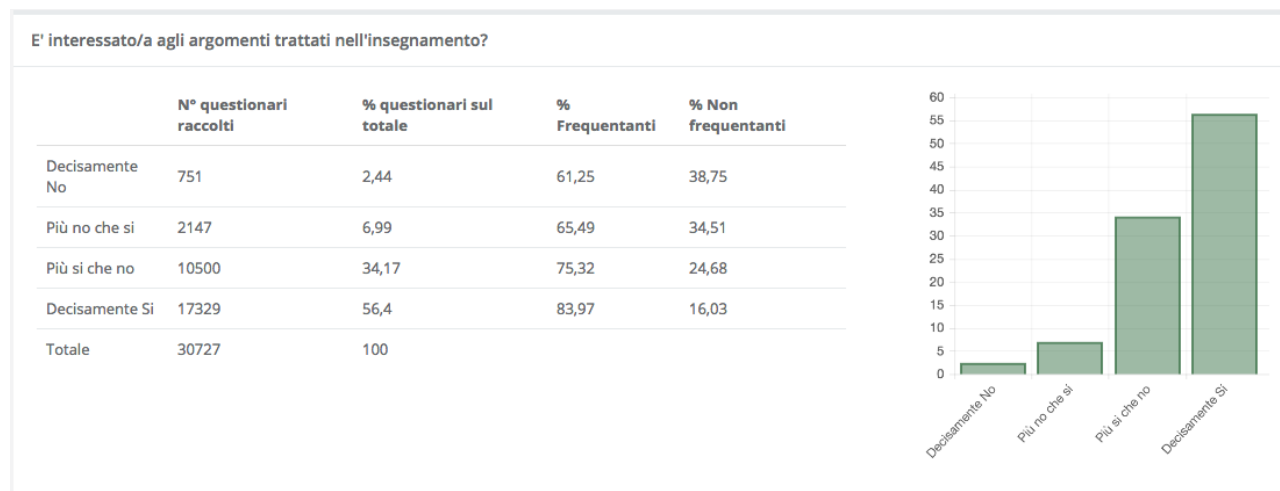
E' interessato/a agli argomenti trattati nell'insegnamento?

| | N° questionari raccolti | % questionari sul totale | % Frequentanti | % Non frequentanti |
|---|---|---|---|---|
| Decisamente No | 751 | 2,44 | 61,25 | 38,75 |
| Più no che si | 2147 | 6,99 | 65,49 | 34,51 |
| Più si che no | 10500 | 34,17 | 75,32 | 24,68 |
| Decisamente Si | 17329 | 56,4 | 83,97 | 16,03 |
| Totale | 30727 | 100 | | |

60
55
50
45
40
35
30
25
20
15
10
5
0

Decisamente No
Più no che si
Più si che no
Decisamente Si